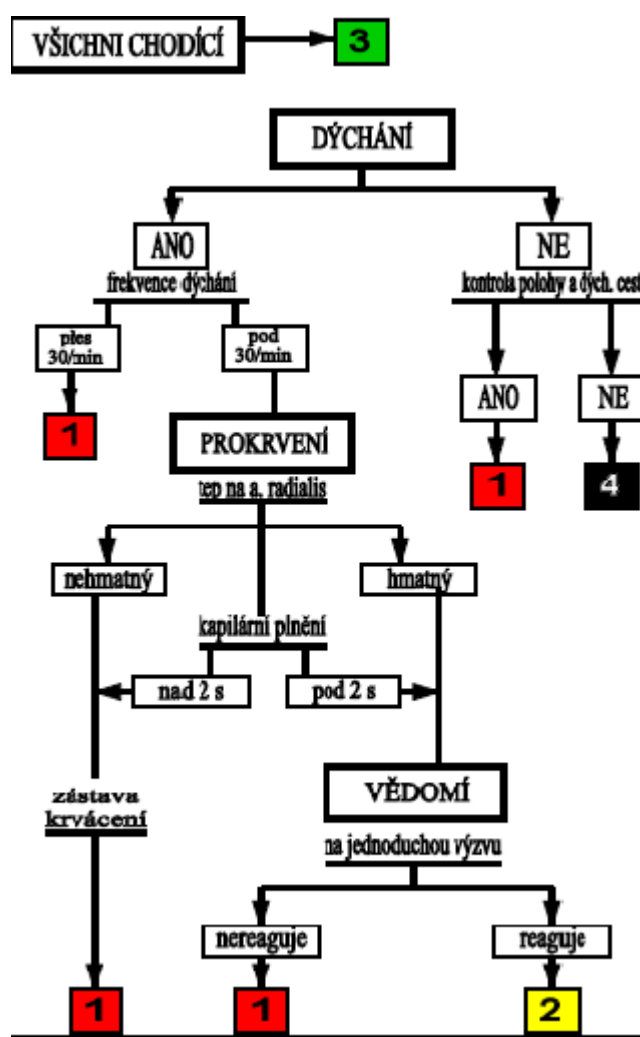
VŠICHNI CHODÍCÍ
3

DÝCHÁNÍ

ANO
frekvence dýchání

přes 30/min
1

pod 30/min

PROKRVENÍ
tep na a. radialis

nehmatný

hmatný

kapilární plnění

nad 2 s

pod 2 s

zástava krvácení

1

VĚDOMÍ
na jednoduchou výzvu

nereaguje
1

reaguje
2

NE
kontrola polohy a dých. cest

ANO
1

NE
4